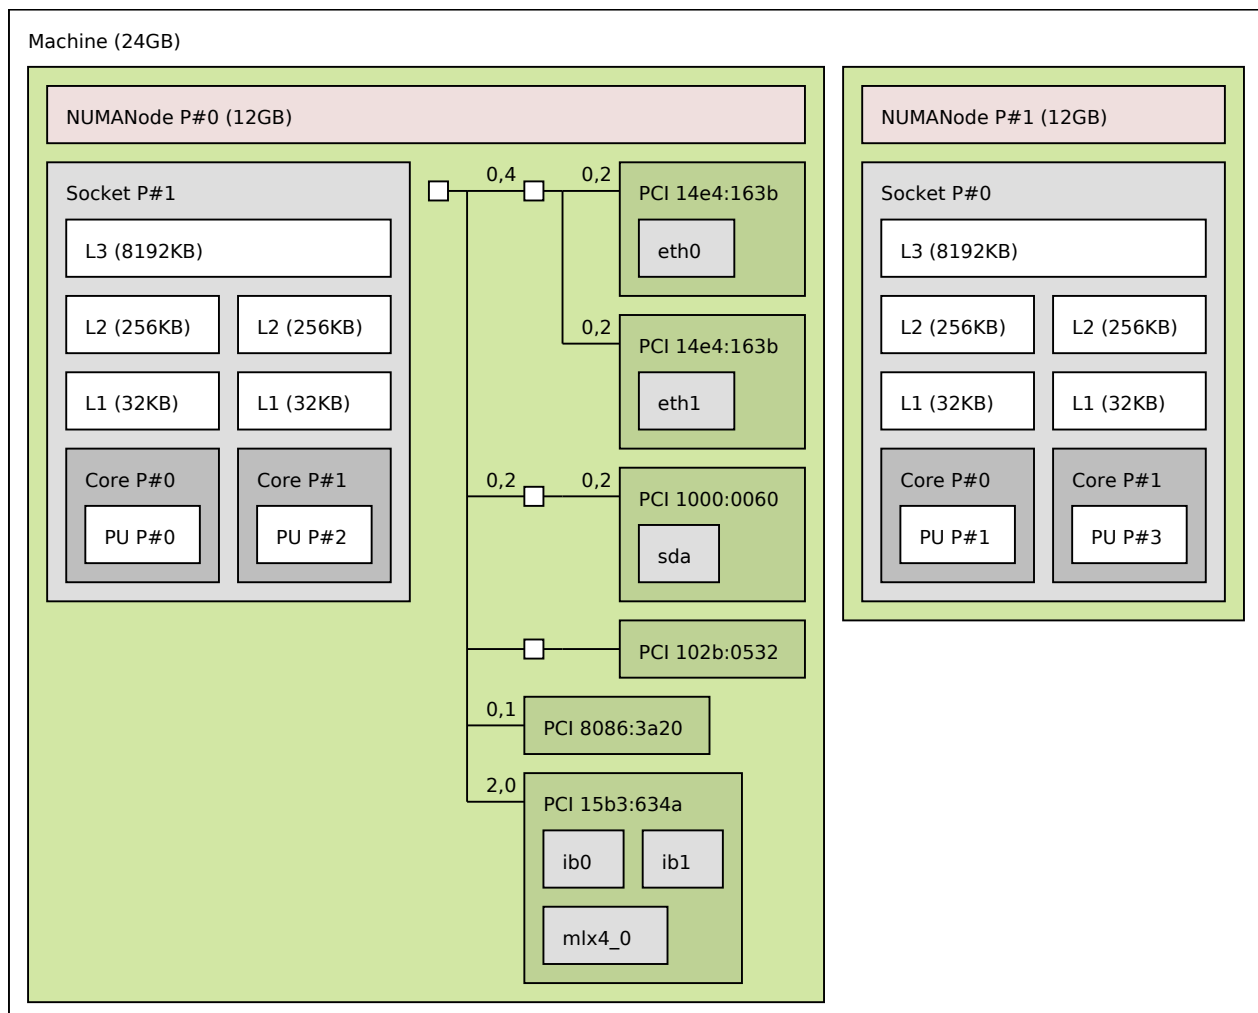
Machine (24GB)

NUMANode P#0 (12GB)

Socket P#1

L3 (8192KB)

L2 (256KB)

L2 (256KB)

L1 (32KB)

L1 (32KB)

Core P#0

PU P#0

Core P#1

PU P#2

0,4

0,2

PCI 14e4:163b

eth0

0,2

PCI 14e4:163b

eth1

0,2

0,2

PCI 1000:0060

sda

PCI 102b:0532

0,1

PCI 8086:3a20

2,0

PCI 15b3:634a

ib0

ib1

mlx4_0

NUMANode P#1 (12GB)

Socket P#0

L3 (8192KB)

L2 (256KB)

L2 (256KB)

L1 (32KB)

L1 (32KB)

Core P#0

PU P#1

Core P#1

PU P#3